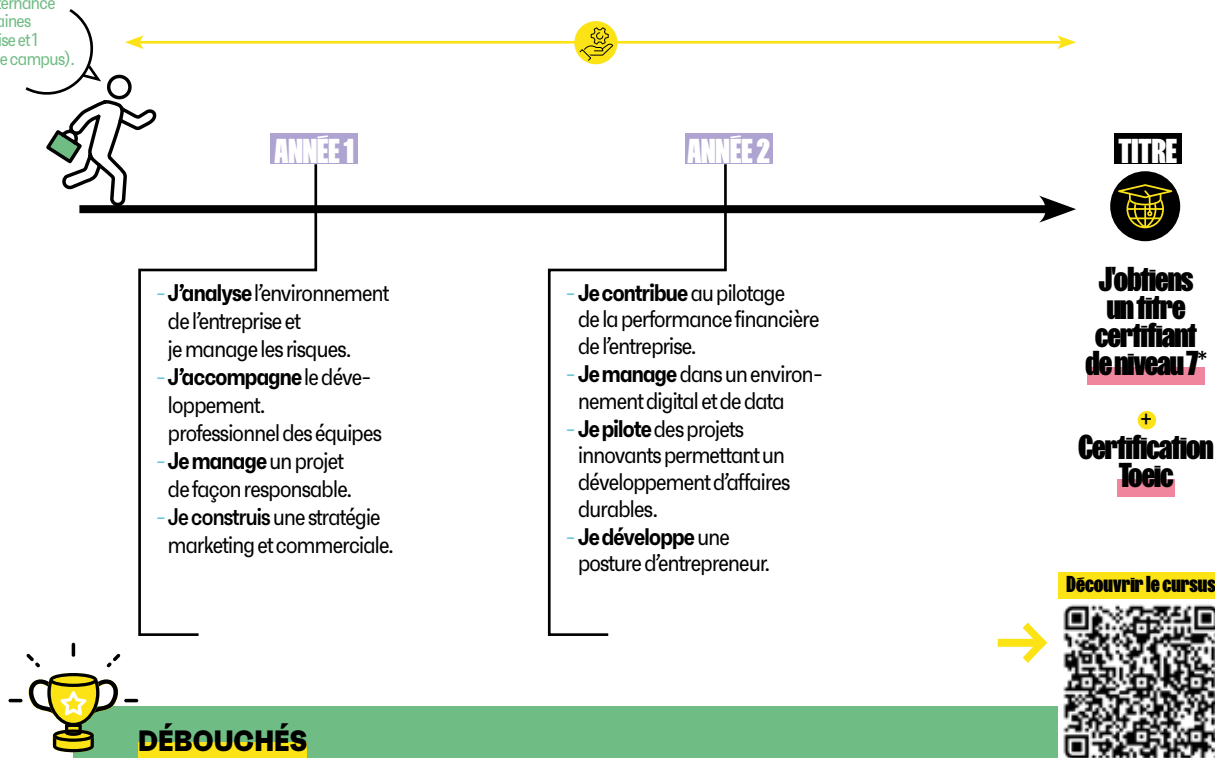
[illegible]ternance
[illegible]aines
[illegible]ise et 1
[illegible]e campus).

ANNÉE 1

- J'analyse l'environnement de l'entreprise et je manage les risques.
- J'accompagne le développement. professionnel des équipes
- Je manage un projet de façon responsable.
- Je construis une stratégie marketing et commerciale.

ANNÉE 2

- Je contribue au pilotage de la performance financière de l'entreprise.
- Je manage dans un environnement digital et de data
- Je pilote des projets innovants permettant un développement d'affaires durables.
- Je développe une posture d'entrepreneur.

TITRE

J'obtiens un titre certifiant de niveau 7*

+

Certification Toeic

Découvrir le cursus

DÉBOUCHÉS